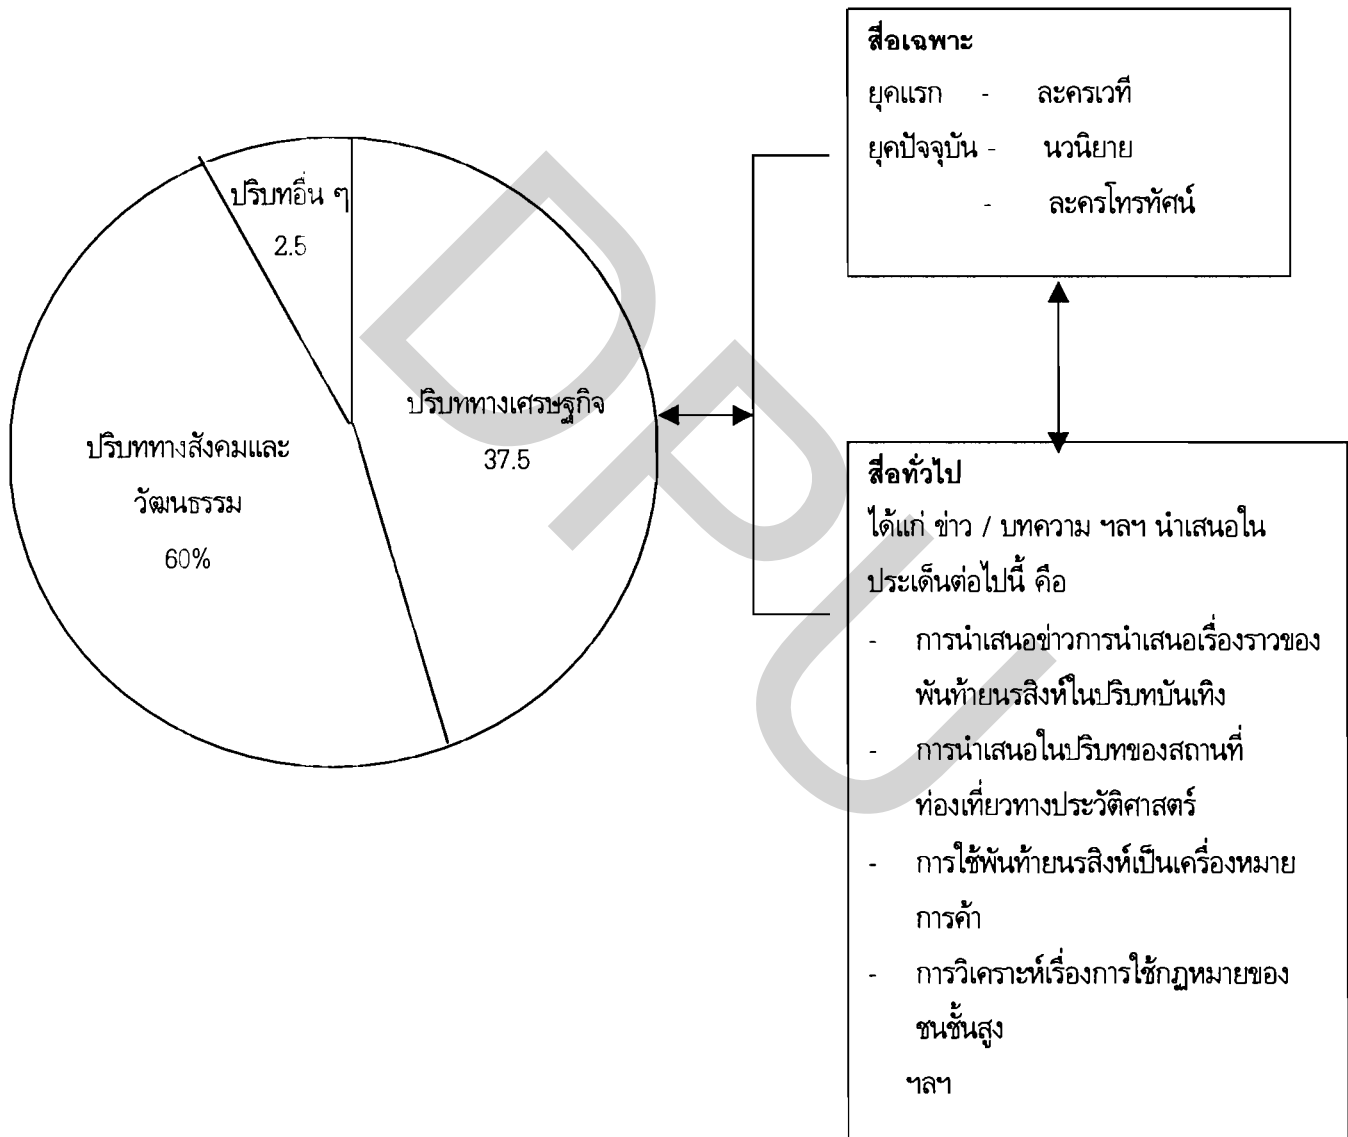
ปริบทอื่น ๆ
2.5

ปริบททางเศรษฐกิจ
37.5

ปริบททางสังคมและวัฒนธรรม
60%

สื่อเฉพาะ
ยุคแรก - ละครเวที
ยุคปัจจุบัน - นวนิยาย
- ละครโทรทัศน์

สื่อทั่วไป
ได้แก่ ข่าว / บทความ ฯลฯ นำเสนอในประเด็นต่อไปนี้ คือ
- การนำเสนอข่าวการนำเสนอเรื่องราวของพันท้ายนรสิงห์ในปริบทบันเทิง
- การนำเสนอในปริบทของสถานที่ท่องเที่ยวทางประวัติศาสตร์
- การใช้พันท้ายนรสิงห์เป็นเครื่องหมายการค้า
- การวิเคราะห์เรื่องการใช้กฎหมายของชนชั้นสูง
ฯลฯ